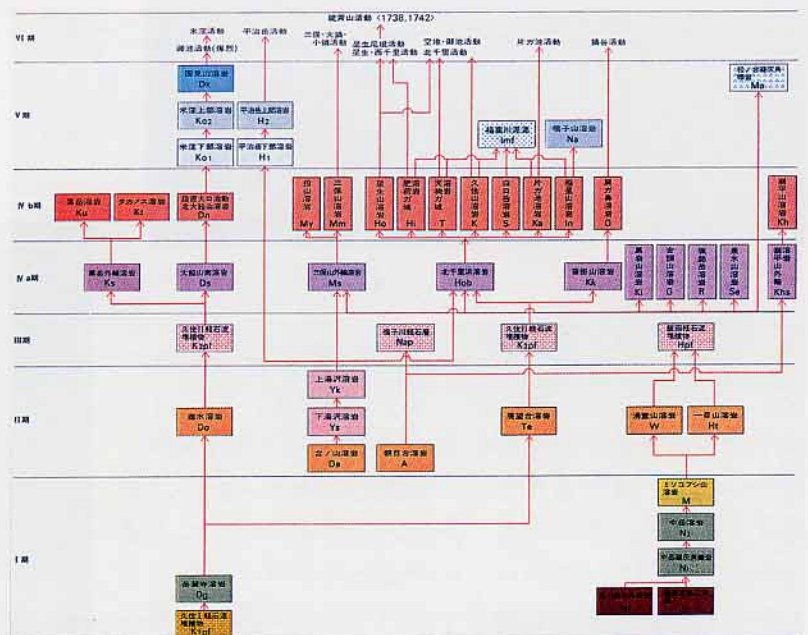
VI 期

V 期

IV b期

IV a期

III 期

II 期

I 期

就岳山活動（1738,1742）

米窪溶岩
碕池活動（推測）

平治岳活動

三俣・大船・小鍋活動

星生尾根活動
星生・西千里活動

空池・御池活動
北千里活動

硫黄山溶岩

片ガ池活動

鋤谷活動

荒川溶岩
Dr

米窪上部溶岩
Ko2

平治岳上部溶岩
H2

米窪下部溶岩
Ko1

平治岳下部溶岩
H1

稲星川溶岩
lmf

鳴子山溶岩
Na

牧ノ岩岩屑なだれ
Ma

黒岳溶岩
Ku

タカゾノ溶岩
Kt

段原火口活動
北大船溶岩
Dn

扇ヶ鼻溶岩
My

三俣山溶岩
Mm

星生山溶岩
Ho

肥前ヶ城溶岩
Hi

天狗ヶ城溶岩
T

久住山溶岩
K

中岳溶岩
S

片ガ池溶岩
Ka

稲星山溶岩
In

大船山溶岩
O

猟師山溶岩
Kh

黒岳外輪溶岩
Ks

大船山南溶岩
Ds

三俣山外輪溶岩
Ms

北千里溶岩
Hob

猟師山溶岩
Kk

黒岩山溶岩
Ki

合頭山溶岩
G

涌蓋山溶岩
R

泉水山溶岩
Se

猟師平治山外輪
Khs

久住川軽石流堆積物
K2pf

鳴子川軽石層
Nap

久住川軽石流堆積物
K1pf

飯田軽石流堆積物
Hof

上湯沢溶岩
Yk

下湯沢溶岩
Ys

鏡水溶岩
Do

瀬ノ本溶岩
Te

湯量山溶岩
W

一目山溶岩
Ht

古ノ山溶岩
Da

朝日台溶岩
A

ミソコブシ山溶岩
M

中岳溶岩
Ni

中岳凝灰角礫岩
Ni

岳麓寺溶岩
Dg

久住川軽石流堆積物
K1pf

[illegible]

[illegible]